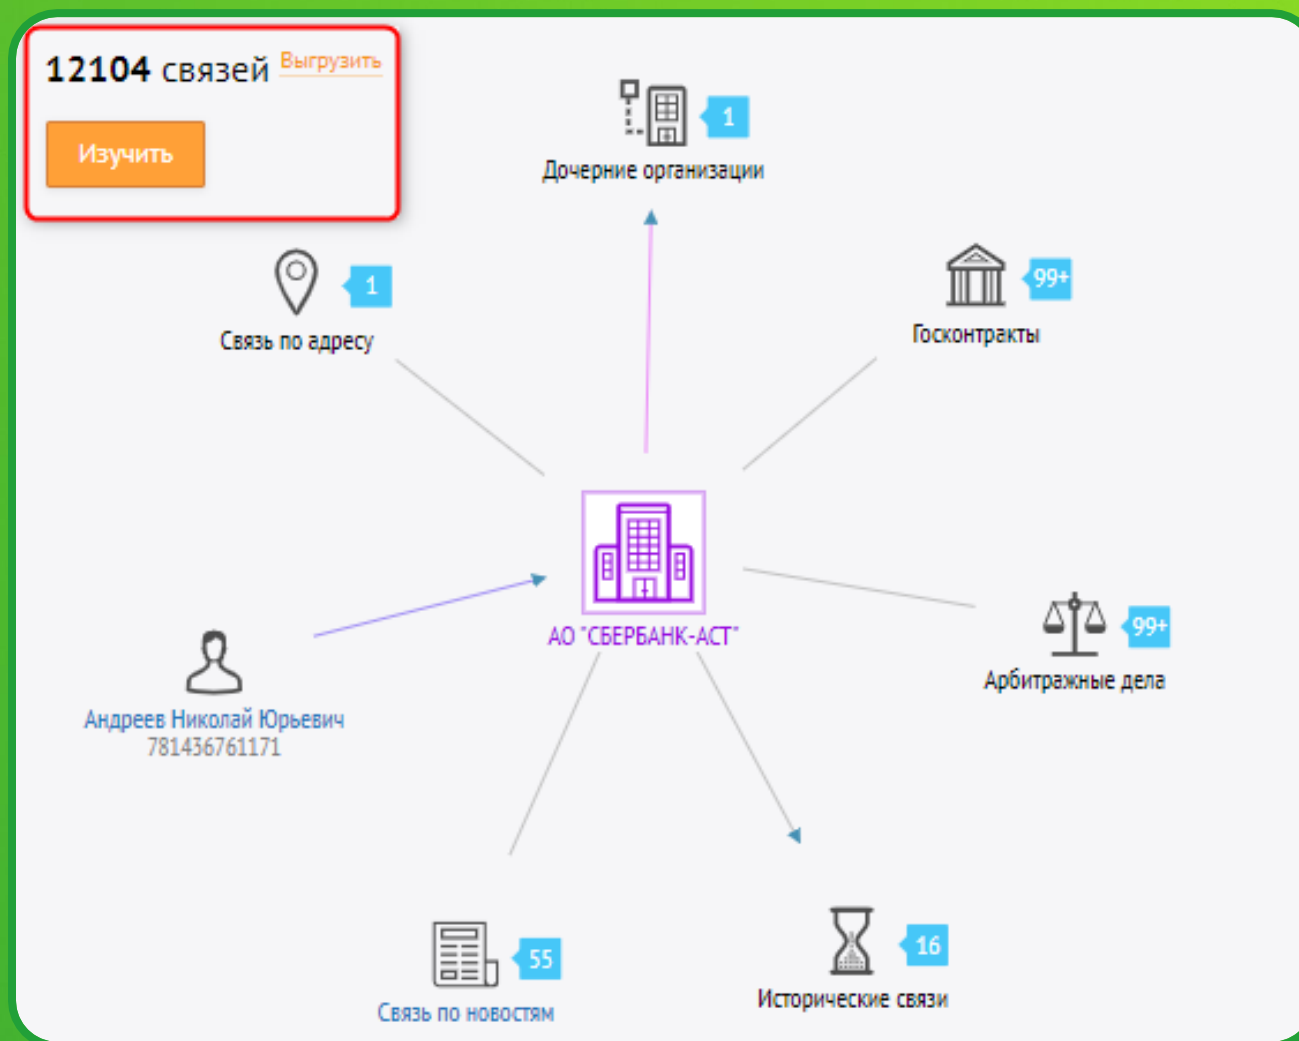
12104 связей Выгрузить

Изучить

1
Дочерние организации

1
Связь по адресу

99+
Госконтракты

АО "СБЕРБАНК-АСТ"

Андреев Николай Юрьевич
781436761171

99+
Арбитражные дела

55
Связь по новостям

16
Исторические связи